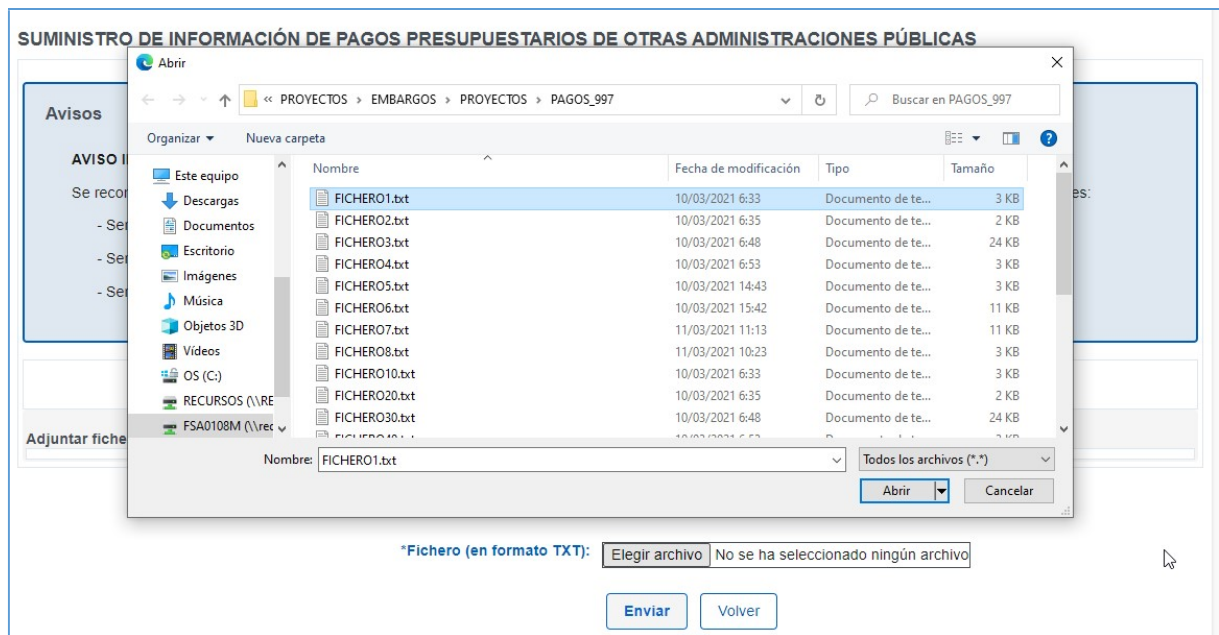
SUMINISTRO DE INFORMACIÓN DE PAGOS PRESUPUESTARIOS DE OTRAS ADMINISTRACIONES PÚBLICAS

Abrir

« PROYECTOS › EMBARGOS › PROYECTOS › PAGOS_997

Buscar en PAGOS_997

Organizar ▾ Nueva carpeta

Este equipo
Descargas
Documentos
Escritorio
Imágenes
Música
Objetos 3D
Vídeos
OS (C:)
RECURSOS (\\RE
FSA0108M (\\rec

| Nombre | Fecha de modificación | Tipo | Tamaño |
|---|---|---|---|
| FICHERO1.txt | 10/03/2021 6:33 | Documento de te... | 3 KB |
| FICHERO2.txt | 10/03/2021 6:35 | Documento de te... | 2 KB |
| FICHERO3.txt | 10/03/2021 6:48 | Documento de te... | 24 KB |
| FICHERO4.txt | 10/03/2021 6:53 | Documento de te... | 3 KB |
| FICHERO5.txt | 10/03/2021 14:43 | Documento de te... | 3 KB |
| FICHERO6.txt | 10/03/2021 15:42 | Documento de te... | 11 KB |
| FICHERO7.txt | 11/03/2021 11:13 | Documento de te... | 11 KB |
| FICHERO8.txt | 11/03/2021 10:23 | Documento de te... | 3 KB |
| FICHERO10.txt | 10/03/2021 6:33 | Documento de te... | 3 KB |
| FICHERO20.txt | 10/03/2021 6:35 | Documento de te... | 2 KB |
| FICHERO30.txt | 10/03/2021 6:48 | Documento de te... | 24 KB |

Nombre: FICHERO1.txt
Todos los archivos (*.*)
Abrir
Cancelar

Avisos
AVISO I
Se recor
- Ser
- Ser
- Ser
es:

Adjuntar fiche

*Fichero (en formato TXT): Elegir archivo No se ha seleccionado ningún archivo

Enviar Volver